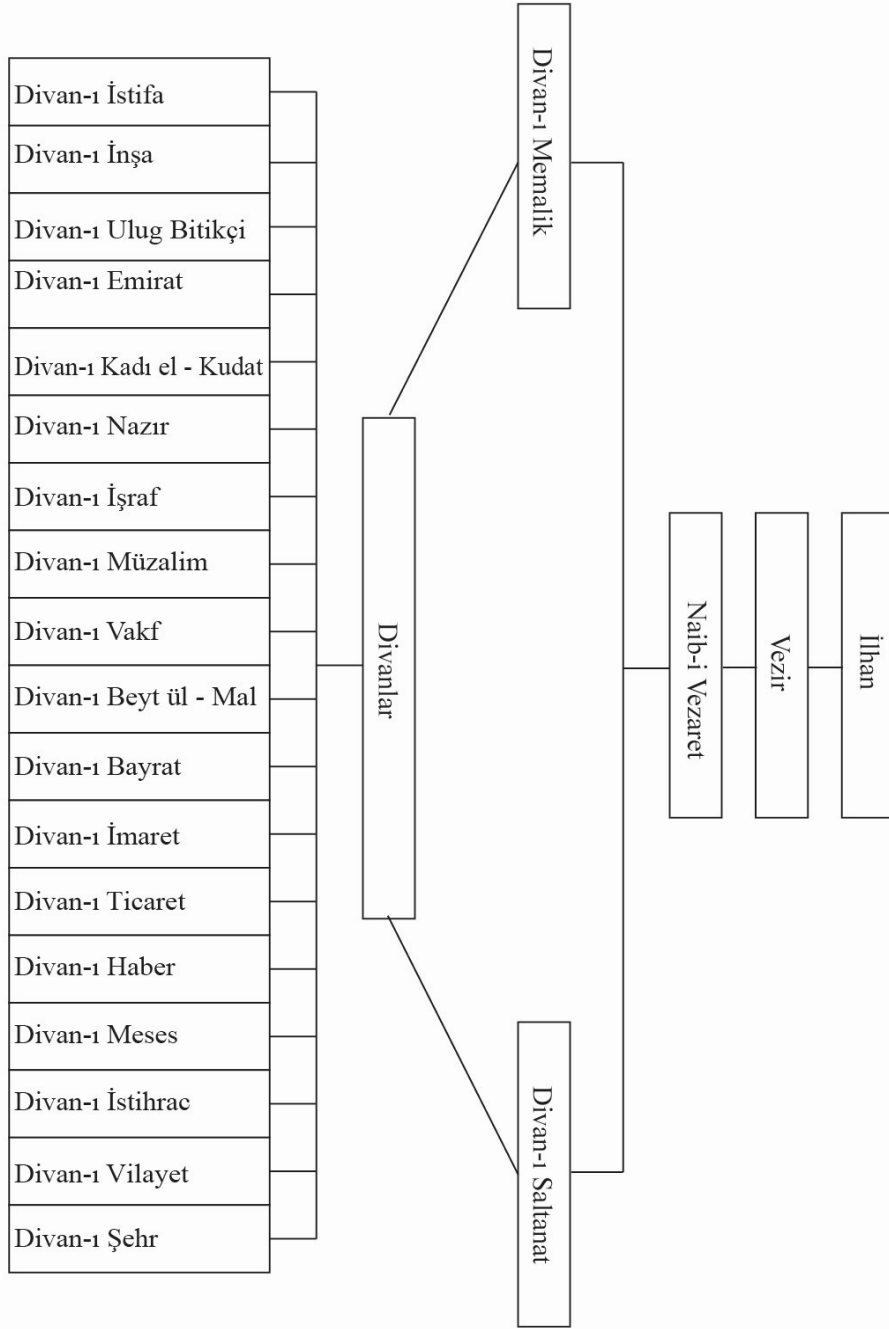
İlhan

Vezir

Naib-i Vezaret

Divan-ı Memalik

Divan-ı Saltanat

Divanlar

Divan-ı İstifa
Divan-ı İnşa
Divan-ı Ulug Bitikçi
Divan-ı Emirat
Divan-ı Kadı el - Kudat
Divan-ı Nazır
Divan-ı İşraf
Divan-ı Müzalim
Divan-ı Vakf
Divan-ı Beyt ül - Mal
Divan-ı Bayrat
Divan-ı İmaret
Divan-ı Ticaret
Divan-ı Haber
Divan-ı Meses
Divan-ı İstihrac
Divan-ı Vilayet
Divan-ı Şehr